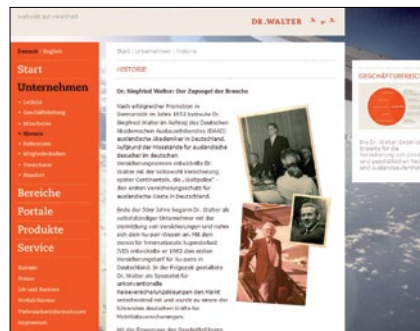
weltweit gut versichert

DR. WALTER

Deutsch English

Start

Unternehmen

Leitbild
Geschäftsleitung
Mitarbeiter
Historie
Referenzen
Mitgliedschaften
Vereinbaren
Standort

Bereiche

Portale

Produkte

Service

Kontakt
Presse
Job und Karriere
Mobile Service
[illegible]
Impressum

Start | Unternehmen | Historie

HISTORIE

Dr. Siegfried Walter: Der Zugvogel der Branche

Nach erfolgreicher Promotion in Innsbruck im Jahre 1953 betreute Dr. Siegfried Walter im Auftrag des Deutschen Akademischen Austauschdienstes (DAAD) ausländische Akademiker in Deutschland. Aufgrund der Missstände für ausländische Besucher im deutschen Versicherungswesen entwickelte Dr. Walter mit der Volkswohl Versicherung, später Continentale, die „Gastpolice" – den ersten Versicherungsschutz für ausländische Gäste in Deutschland.

Ende der 50er Jahre begann Dr. Walter als selbstständiger Unternehmer mit der Vermittlung von Versicherungen und nahm sich dem Au-pair Wesen an. Mit dem Verein für Internationale Jugendarbeit (VIJ) entwickelte er 1962 den ersten Versicherungsschutz für Au-pairs in Deutschland. In der Folgezeit gestaltete Dr. Walter als Spezialist für unkonventionelle Reiseversicherungslösungen das Markt entscheidend mit und wurde zu einem der führenden deutschen Makler für Mobilitätsversicherungen.

Mit der Ernennung der Geschäftsführer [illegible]

GESCHÄFTSBEREICH

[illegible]